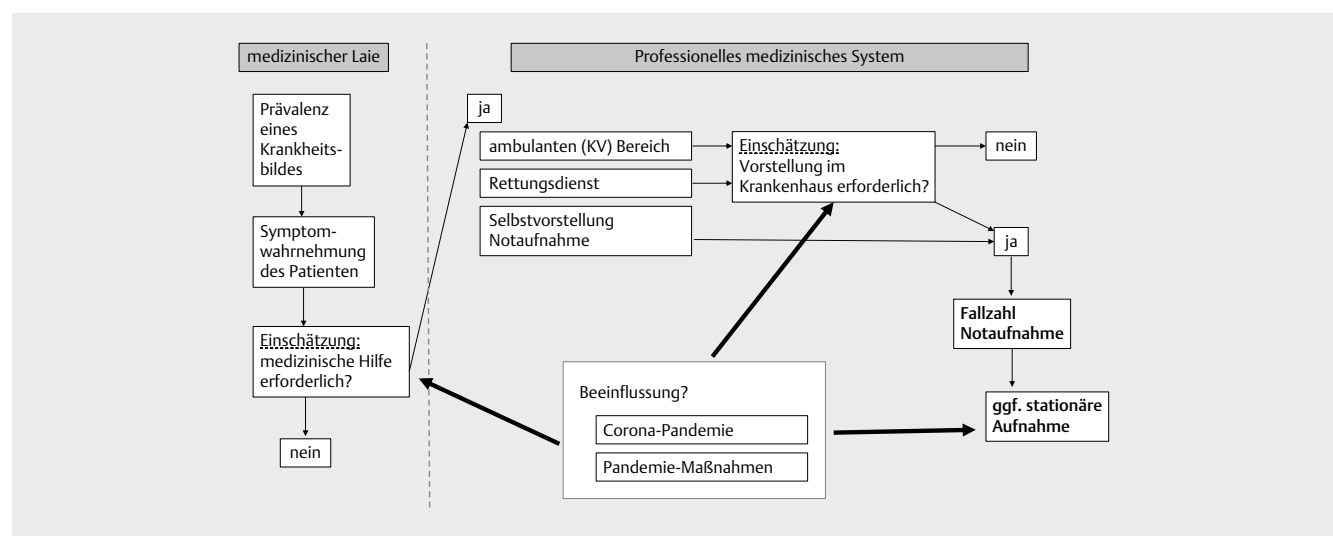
medizinischer Laie

Professionelles medizinisches System

Prävalenz eines Krankheitsbildes

Symptomwahrnehmung des Patienten

Einschätzung: medizinische Hilfe erforderlich?

nein

ja

ambulanten (KV) Bereich

Rettungsdienst

Selbstvorstellung Notaufnahme

Einschätzung: Vorstellung im Krankenhaus erforderlich?

nein

ja

Fallzahl Notaufnahme

ggf. stationäre Aufnahme

Beeinflussung?

Corona-Pandemie

Pandemie-Maßnahmen